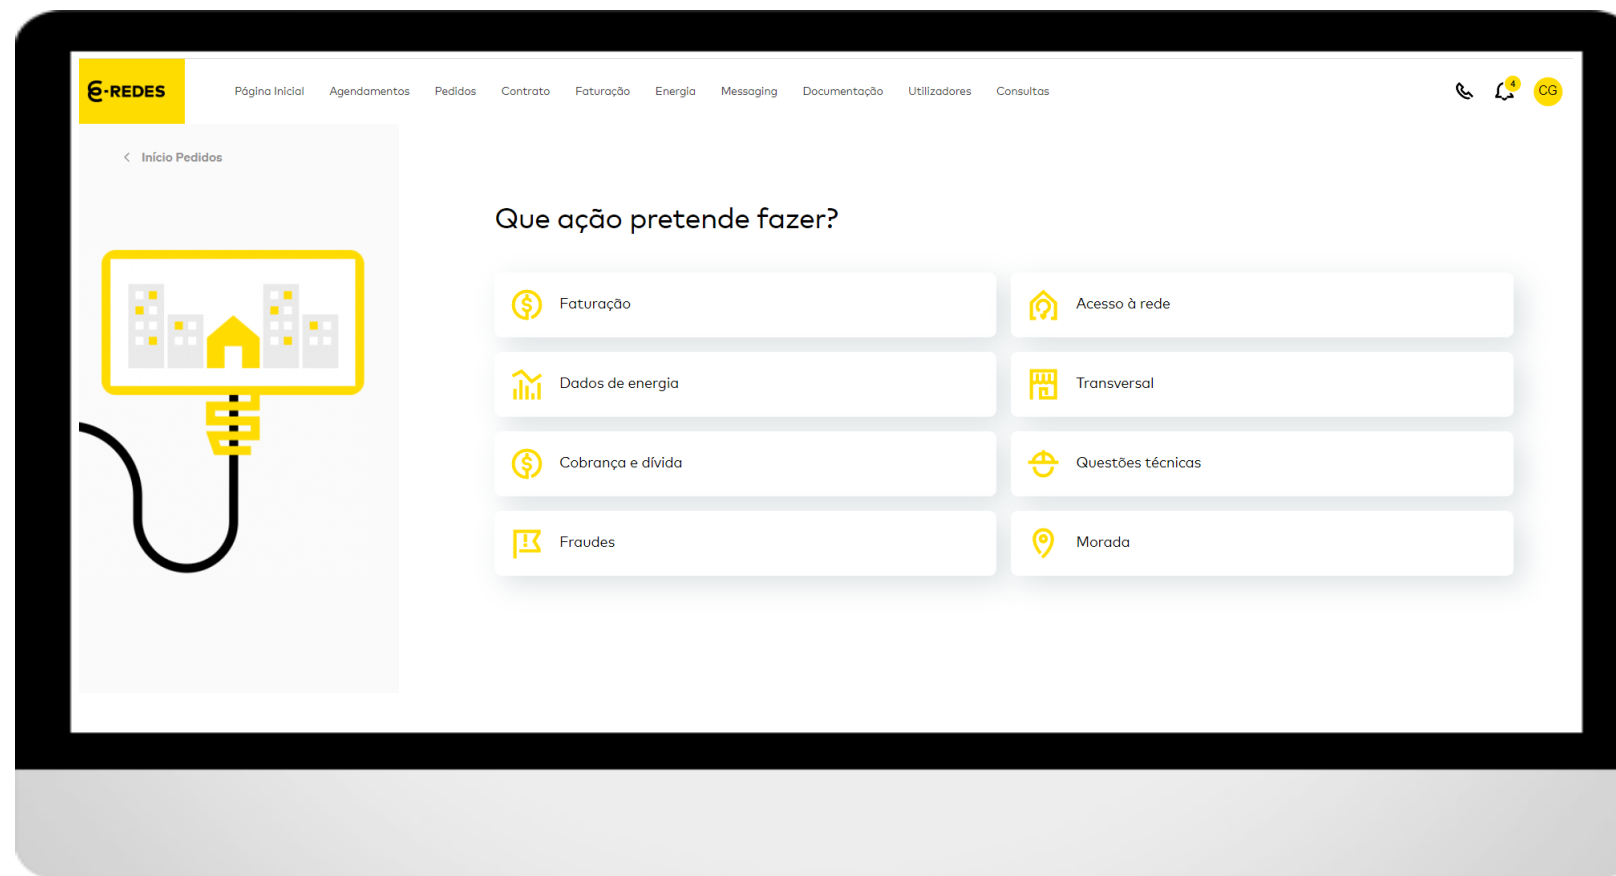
E-REDES

Página Inicial Agendamentos Pedidos Contrato Faturação Energia Messaging Documentação Utilizadores Consultas

4 CG

Início Pedidos

Que ação pretende fazer?

Faturação

Acesso à rede

Dados de energia

Transversal

Cobrança e dívida

Questões técnicas

Fraudes

Morada